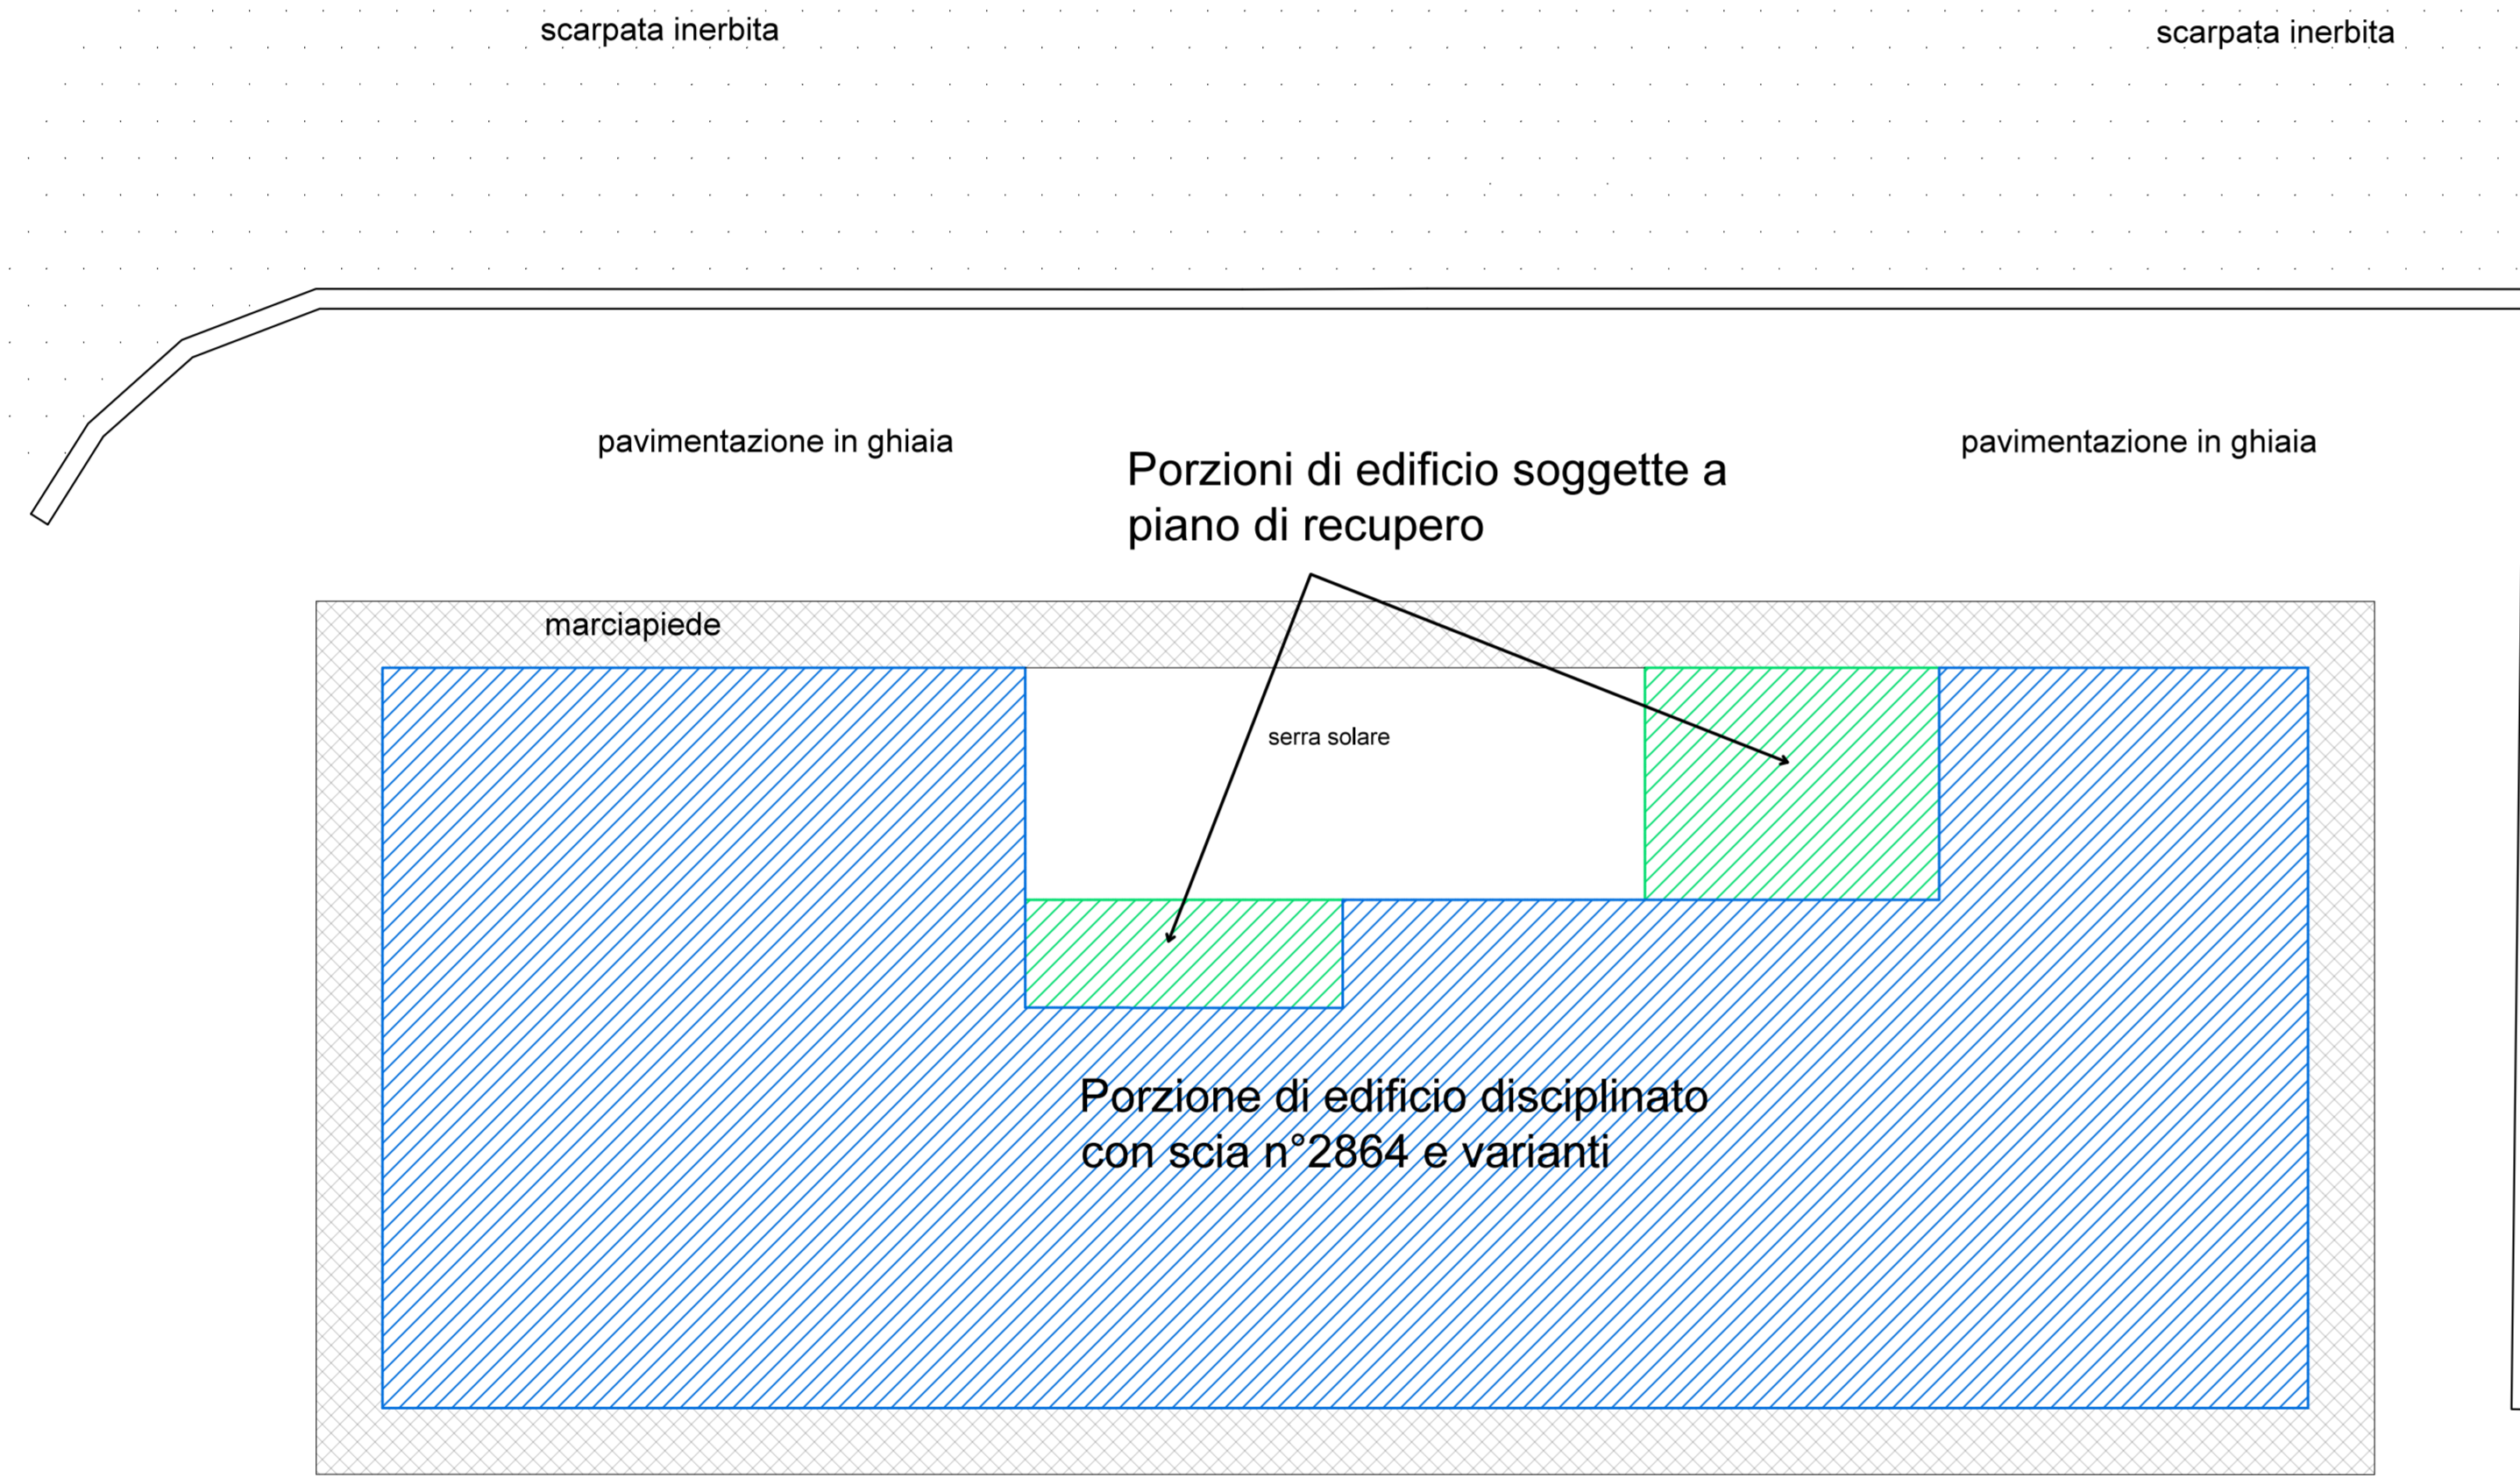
scarpata inerbita

scarpata inerbita

pavimentazione in ghiaia

pavimentazione in ghiaia

Porzioni di edificio soggette a piano di recupero

marciapiede

serra solare

Porzione di edificio disciplinato con scia n°2864 e varianti